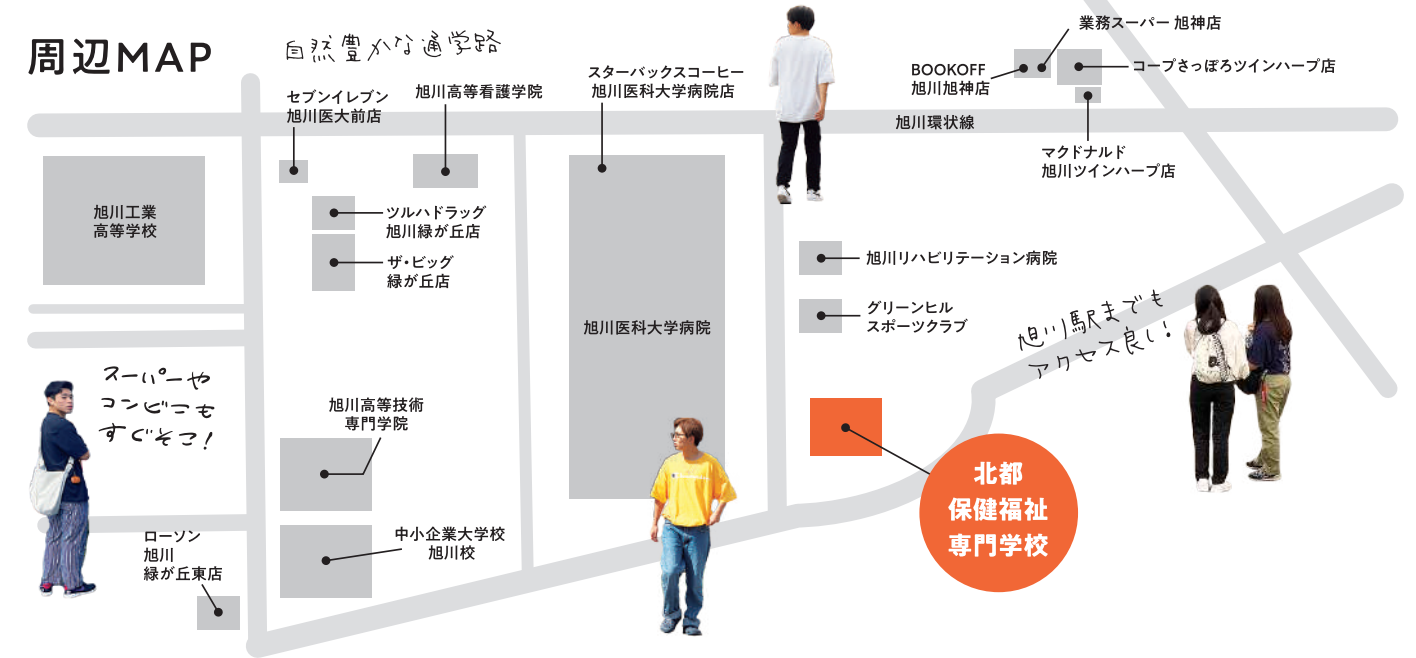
周辺MAP

自然豊かな通学路

セブンイレブン
旭川医大前店

旭川高等看護学院

スターバックスコーヒー
旭川医科大学病院店

業務スーパー 旭神店

BOOKOFF
旭川旭神店

コープさっぽろツインハープ店

旭川環状線

マクドナルド
旭川ツインハープ店

旭川工業
高等学校

ツルハドラッグ
旭川緑が丘店

ザ・ビッグ
緑が丘店

旭川医科大学病院

旭川リハビリテーション病院

グリーンヒル
スポーツクラブ

旭川駅までも
アクセス良し!

スーパーや
コンビニも
すぐそこ!

旭川高等技術
専門学院

北都
保健福祉
専門学校

中小企業大学校
旭川校

ローソン
旭川
緑が丘東店